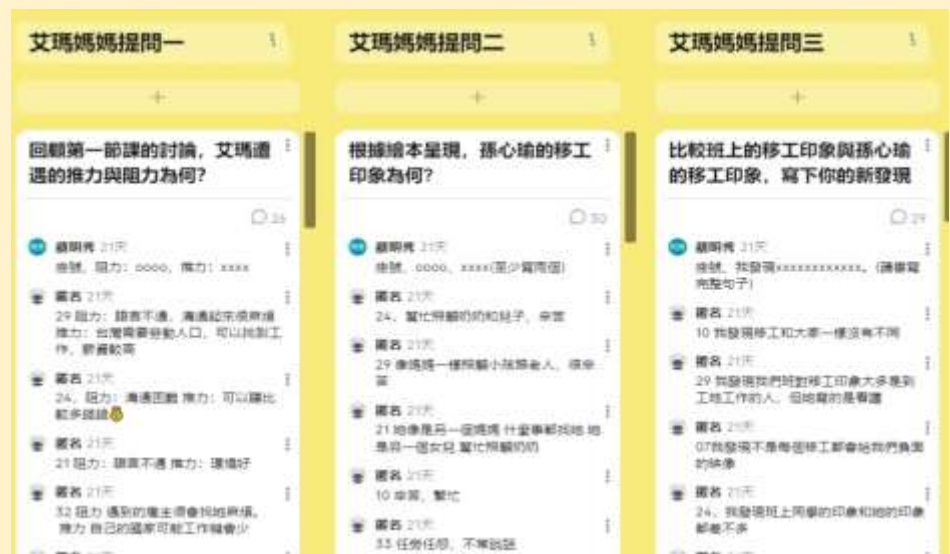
艾瑪媽媽提問一

+

回顧第一節課的討論，艾瑪遭遇的推力與阻力為何？

26

蔡明秀 21天
座號，阻力：oooo，推力：xxxx

匿名 21天
29 阻力：語言不通，海邊起來很辛苦 推力：台灣需要勞動人口，可以找到工作，薪資較高

匿名 21天
24。阻力：溝通困難 推力：可以賺比較多錢錢

匿名 21天
21 阻力：語言不通 推力：環境好

匿名 21天
32 阻力 遇到的僱主很會找她麻煩。推力 自己的國家可能工作機會少

艾瑪媽媽提問二

+

根據繪本呈現，孫心瑜的移工印象為何？

30

蔡明秀 21天
座號，oooo，xxxx(至少寫兩個)

匿名 21天
24。幫忙照顧奶奶和孩子，辛苦

匿名 21天
29 像媽媽一樣照顧小孩照老人，很辛苦

匿名 21天
21 她像是另一個媽媽 什麼事都找她 她是另一個女兒 幫忙照顧奶奶

匿名 21天
10 辛苦，幫忙

匿名 21天
33 任勞任怨，不常說話

艾瑪媽媽提問三

+

比較班上的移工印象與孫心瑜的移工印象，寫下你的新發現

29

蔡明秀 21天
座號，我發現xxxxxxxxxxxx。(請寫完整句子)

匿名 21天
10 我發現移工和大家一樣沒有不同

匿名 21天
29 我發現我們班對移工印象大多是到工地工作的人，但她寫的是看護

匿名 21天
07我發現不是每個移工都會給我們負面的映像

匿名 21天
24。我發現班上同學的印象和她的印象都差不多